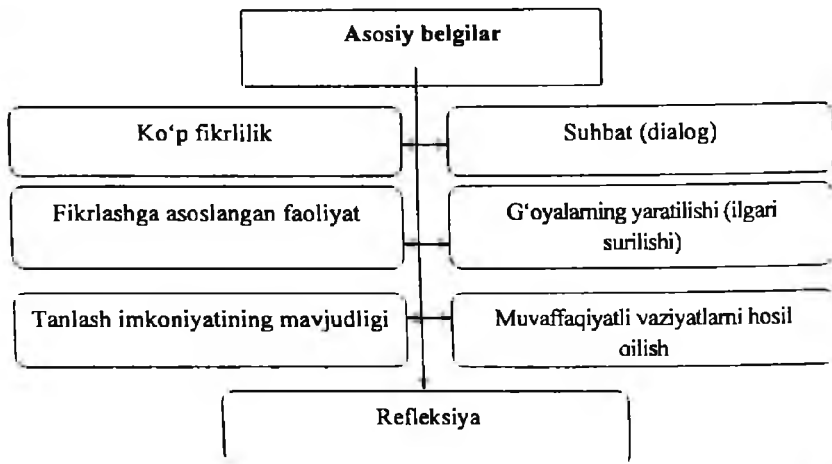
Asosiy belgilar

Ko‘p fikrlilik

Suhbat (dialog)

Fikrlashga asoslangan faoliyat

G‘oyalarning yaratilishi (ilgari surilishi)

Tanlash imkoniyatining mavjudligi

Muvaffaqiyatli vaziyatlarni hosil qilish

Refleksiya